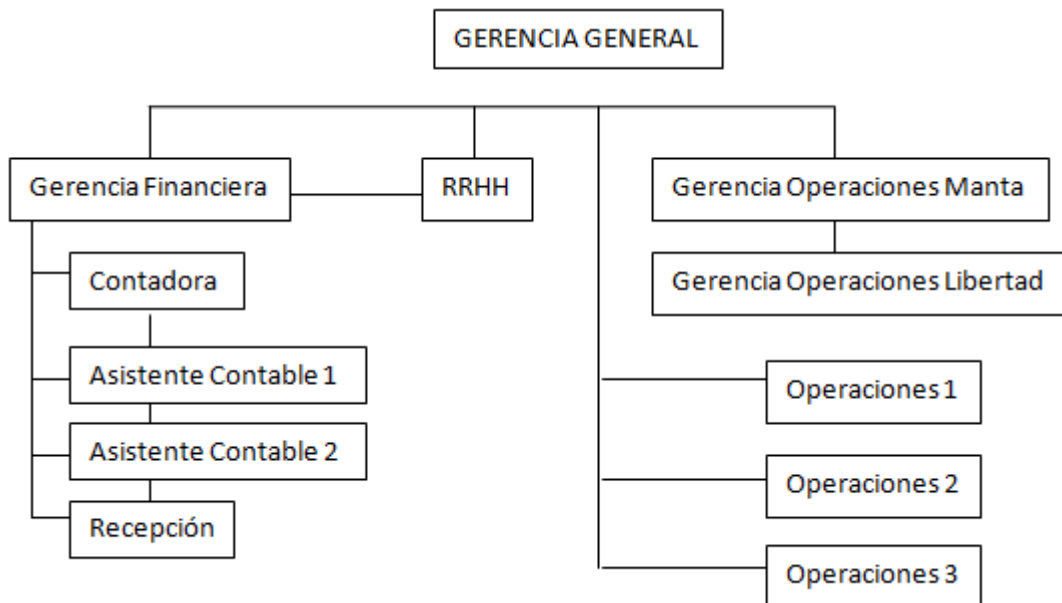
GERENCIA GENERAL

Gerencia Financiera

RRHH

Gerencia Operaciones Manta

Gerencia Operaciones Libertad

Contadora

Asistente Contable 1

Asistente Contable 2

Recepción

Operaciones 1

Operaciones 2

Operaciones 3